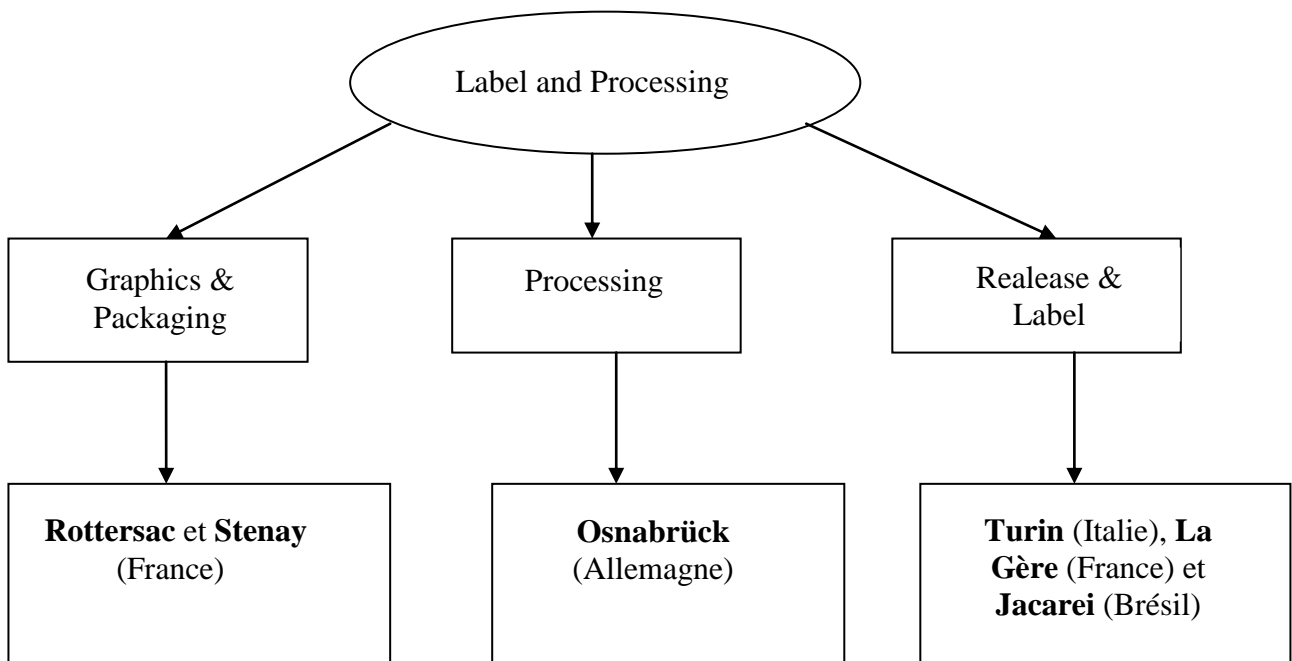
Label and Processing

Graphics & Packaging

Processing

Realease & Label

**Rottersac** et **Stenay** (France)

**Osnabrück** (Allemagne)

**Turin** (Italie), **La Gère** (France) et **Jacarei** (Brésil)